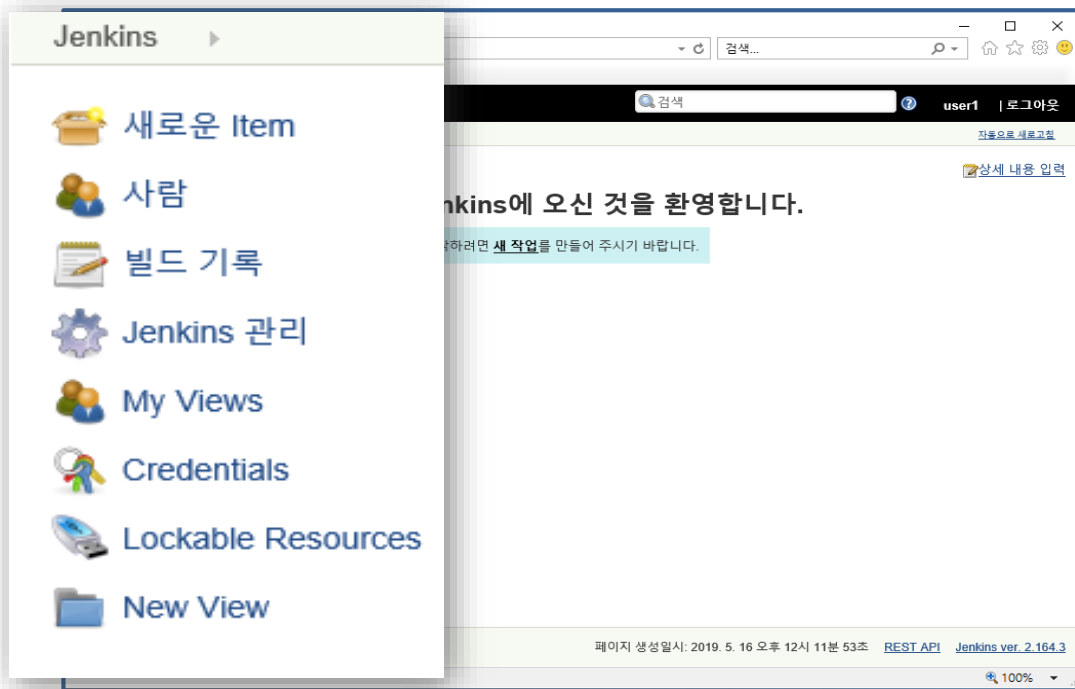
Jenkins

새로운 Item

사람

빌드 기록

Jenkins 관리

My Views

Credentials

Lockable Resources

New View

검색...

검색

user1 | 로그아웃

자동으로 새로고침

상세 내용 입력

nkins에 오신 것을 환영합니다.

작하려면 새 작업를 만들어 주시기 바랍니다.

페이지 생성일시: 2019. 5. 16 오후 12시 11분 53초 REST API Jenkins ver. 2.164.3

100%